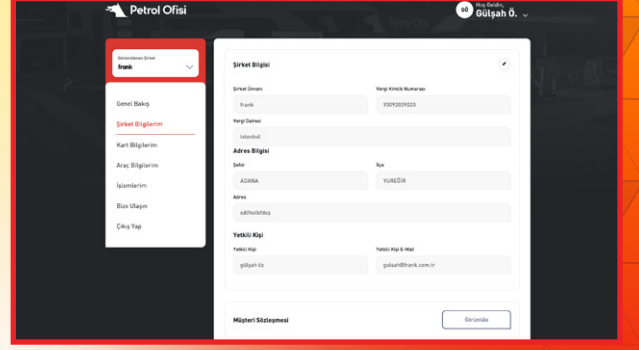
Petrol Ofisi

GÖ Hoş Geldin, Gülşah Ö.

Görüntülenen Şirket
frank

Genel Bakış
Şirket Bilgilerim
Kart Bilgilerim
Araç Bilgilerim
İşlemlerim
Bize Ulaşın
Çıkış Yap

Şirket Bilgisi

Şirket Ünvanı
frank

Vergi Kimlik Numarası
93092039020

Vergi Dairesi
istanbul

Adres Bilgisi

Şehir
ADANA

İlçe
YUREĞİR

Adres
sdlfkslkfdsş

Yetkili Kişi

Yetkili Kişi
gülşah öz

Yetkili Kişi E-Mail
gulsah@frank.com.tr

Müşteri Sözleşmesi

Görüntüle